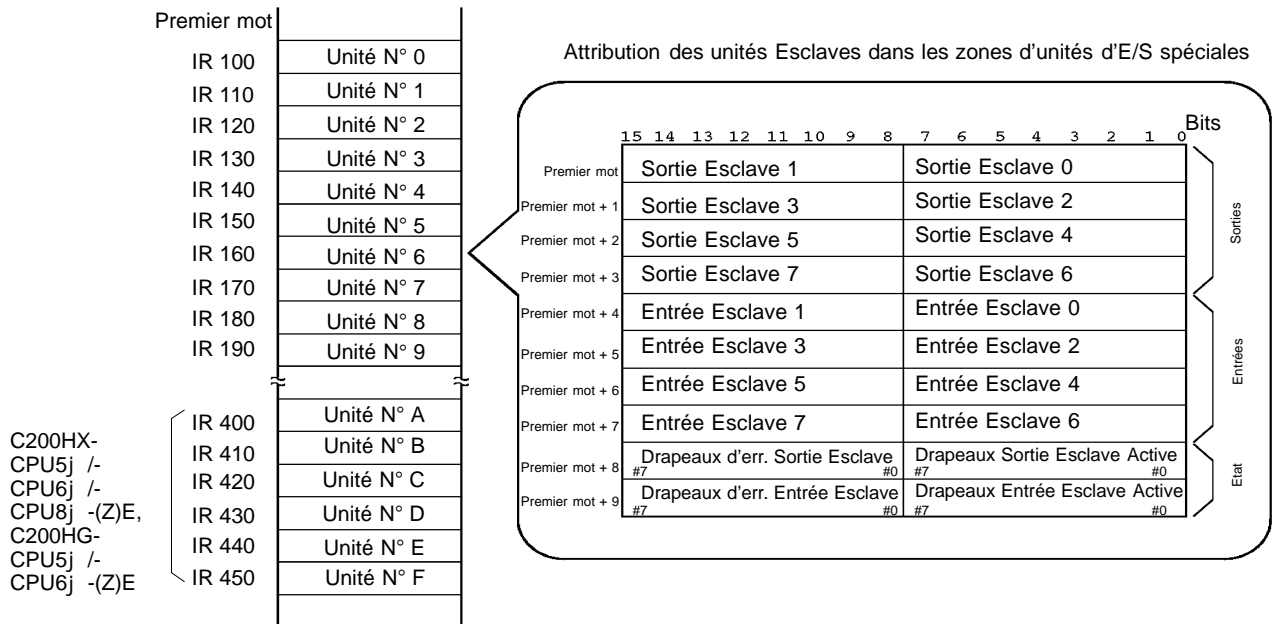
Premier mot

| | |
|---|---|
| IR 100 | Unité N° 0 |
| IR 110 | Unité N° 1 |
| IR 120 | Unité N° 2 |
| IR 130 | Unité N° 3 |
| IR 140 | Unité N° 4 |
| IR 150 | Unité N° 5 |
| IR 160 | Unité N° 6 |
| IR 170 | Unité N° 7 |
| IR 180 | Unité N° 8 |
| IR 190 | Unité N° 9 |
| IR 400 | Unité N° A |
| IR 410 | Unité N° B |
| IR 420 | Unité N° C |
| IR 430 | Unité N° D |
| IR 440 | Unité N° E |
| IR 450 | Unité N° F |

C200HX-CPU5j /-CPU6j /-CPU8j -(Z)E, C200HG-CPU5j /-CPU6j -(Z)E

Attribution des unités Esclaves dans les zones d'unités d'E/S spéciales

15 14 13 12 11 10 9 8 7 6 5 4 3 2 1 0 Bits

| | 15–8 | 7–0 | |
|---|---|---|---|
| Premier mot | Sortie Esclave 1 | Sortie Esclave 0 | Sorties |
| Premier mot + 1 | Sortie Esclave 3 | Sortie Esclave 2 | |
| Premier mot + 2 | Sortie Esclave 5 | Sortie Esclave 4 | |
| Premier mot + 3 | Sortie Esclave 7 | Sortie Esclave 6 | |
| Premier mot + 4 | Entrée Esclave 1 | Entrée Esclave 0 | Entrées |
| Premier mot + 5 | Entrée Esclave 3 | Entrée Esclave 2 | |
| Premier mot + 6 | Entrée Esclave 5 | Entrée Esclave 4 | |
| Premier mot + 7 | Entrée Esclave 7 | Entrée Esclave 6 | |
| Premier mot + 8 | Drapeaux d'err. Sortie Esclave #7 #0 | Drapeaux Sortie Esclave Active #7 #0 | Etat |
| Premier mot + 9 | Drapeaux d'err. Entrée Esclave #7 #0 | Drapeaux Entrée Esclave Active #7 #0 | |